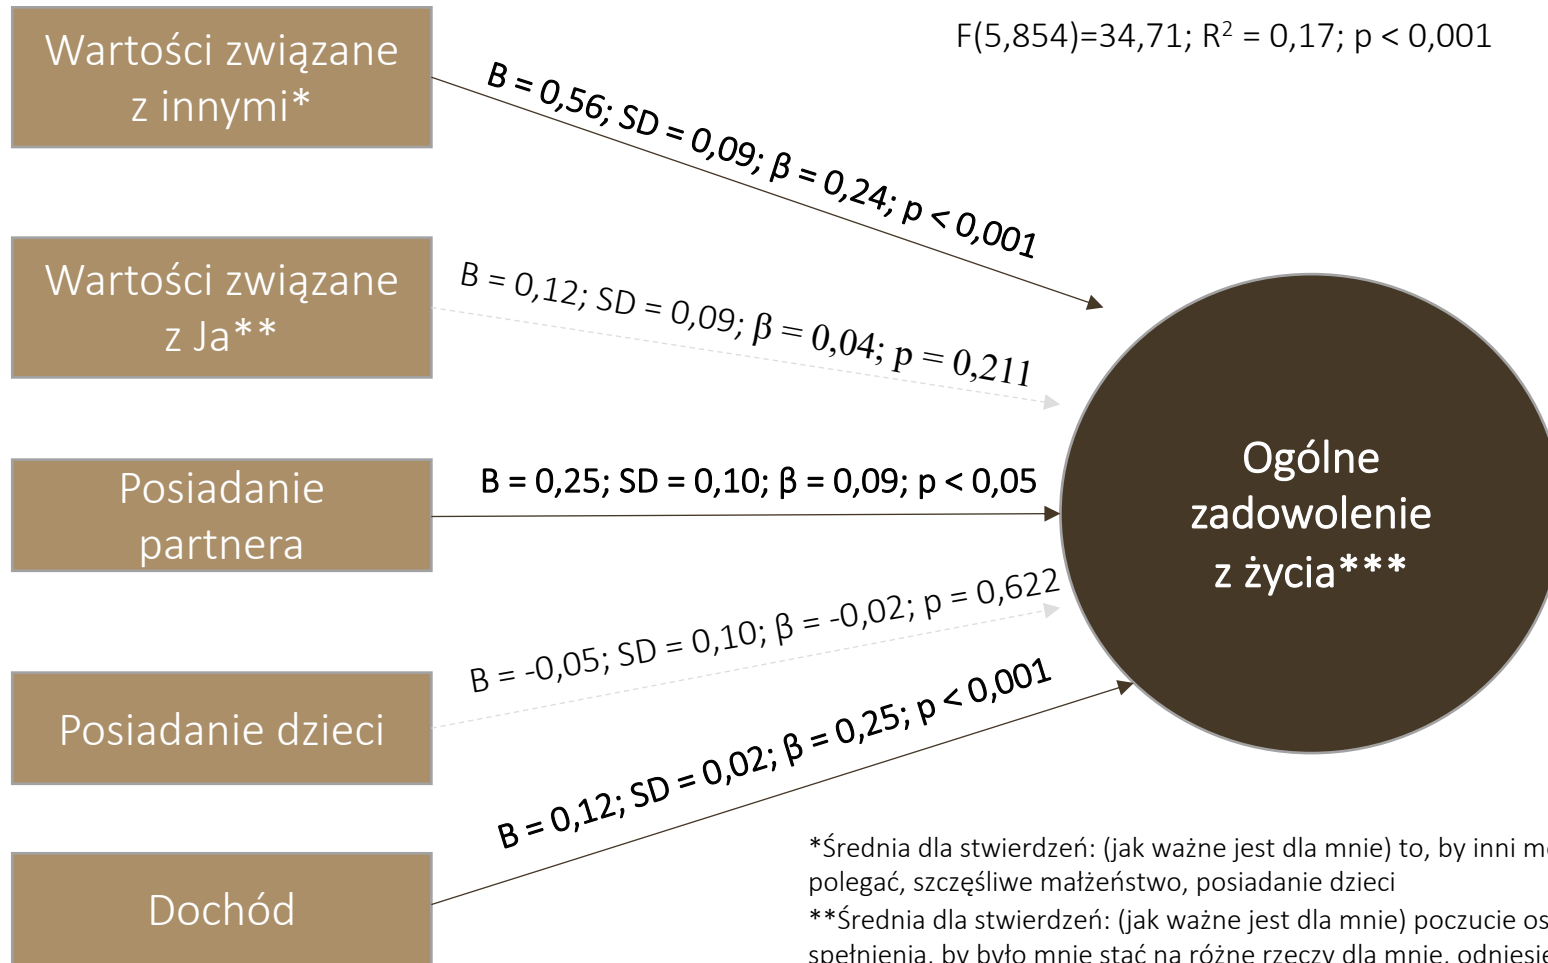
Wartości związane z innymi*

Wartości związane z Ja**

Posiadanie partnera

Posiadanie dzieci

Dochód

F(5,854)=34,71; R$^2$ = 0,17; p < 0,001

B = 0,56; SD = 0,09; β = 0,24; p < 0,001

B = 0,12; SD = 0,09; β = 0,04; p = 0,211

B = 0,25; SD = 0,10; β = 0,09; p < 0,05

B = -0,05; SD = 0,10; β = -0,02; p = 0,622

B = 0,12; SD = 0,02; β = 0,25; p < 0,001

Ogólne zadowolenie z życia***

*Średnia dla stwierdzeń: (jak ważne jest dla mnie) to, by inni m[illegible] polegać, szczęśliwe małżeństwo, posiadanie dzieci
**Średnia dla stwierdzeń: (jak ważne jest dla mnie) poczucie os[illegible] spełnienia, by było mnie stać na różne rzeczy dla mnie, odniesie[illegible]